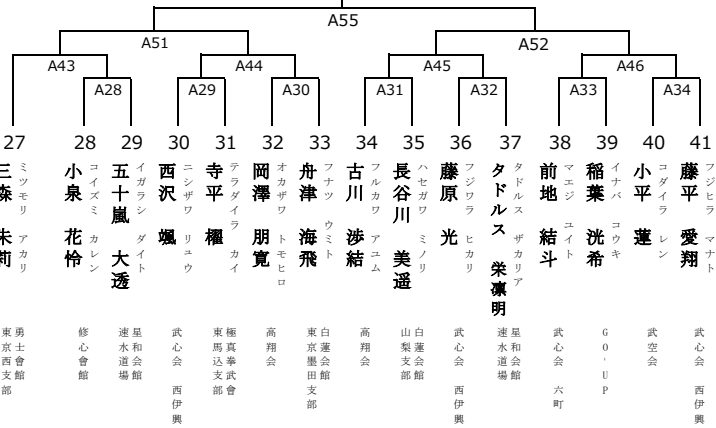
A55

A51

A52

A43

A44

A45

A46

A28

A29

A30

A31

A32

A33

A34

27
三森 未莉
ミツモリ アカリ
東京西支部
勇士會館

28
小泉 花怜
コイズミ カレン
修心會館

29
五十嵐 大透
イガラシ ダイト
速水道場
星和会館

30
西沢 颯
ニシザワ リュウ
武心会 西伊興

31
寺平 櫂
テラダイラ カイ
東馬込支部
極真拳武會

32
岡澤 朋寛
オカザワ トモヒロ
高翔会

33
舟津 海飛
フナツ ウミト
東京墨田支部
白蓮会館

34
古川 渉結
フルカワ アユム
高翔会

35
長谷川 美遥
ハセガワ ミノリ
山梨支部
白蓮会館

36
藤原 光
フジワラ ヒカリ
武心会 西伊興

37
タドルス 栄凜明
タドルス ザカリア
速水道場
星和会館

38
前地 結斗
マエジ ユイト
武心会 六町

39
稲葉 洸希
イナバ コウキ
GO・UP

40
小平 蓮
コダイラ レン
武空会

41
藤平 愛翔
フジヒラ マナト
武心会 西伊興